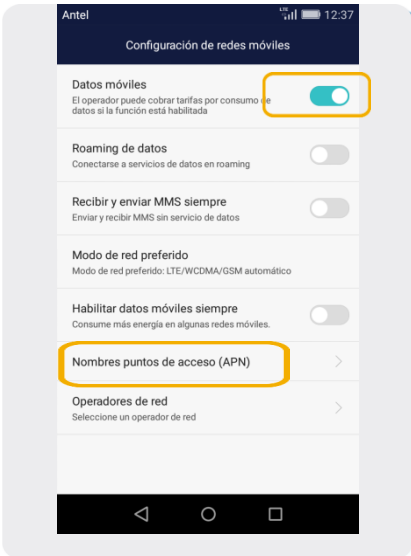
Antel
LTE 12:37

Configuración de redes móviles

Datos móviles
El operador puede cobrar tarifas por consumo de datos si la función está habilitada

Roaming de datos
Conectarse a servicios de datos en roaming

Recibir y enviar MMS siempre
Enviar y recibir MMS sin servicio de datos

Modo de red preferido
Modo de red preferido: LTE/WCDMA/GSM automático

Habilitar datos móviles siempre
Consume más energía en algunas redes móviles.

Nombres puntos de acceso (APN)

Operadores de red
Seleccione un operador de red